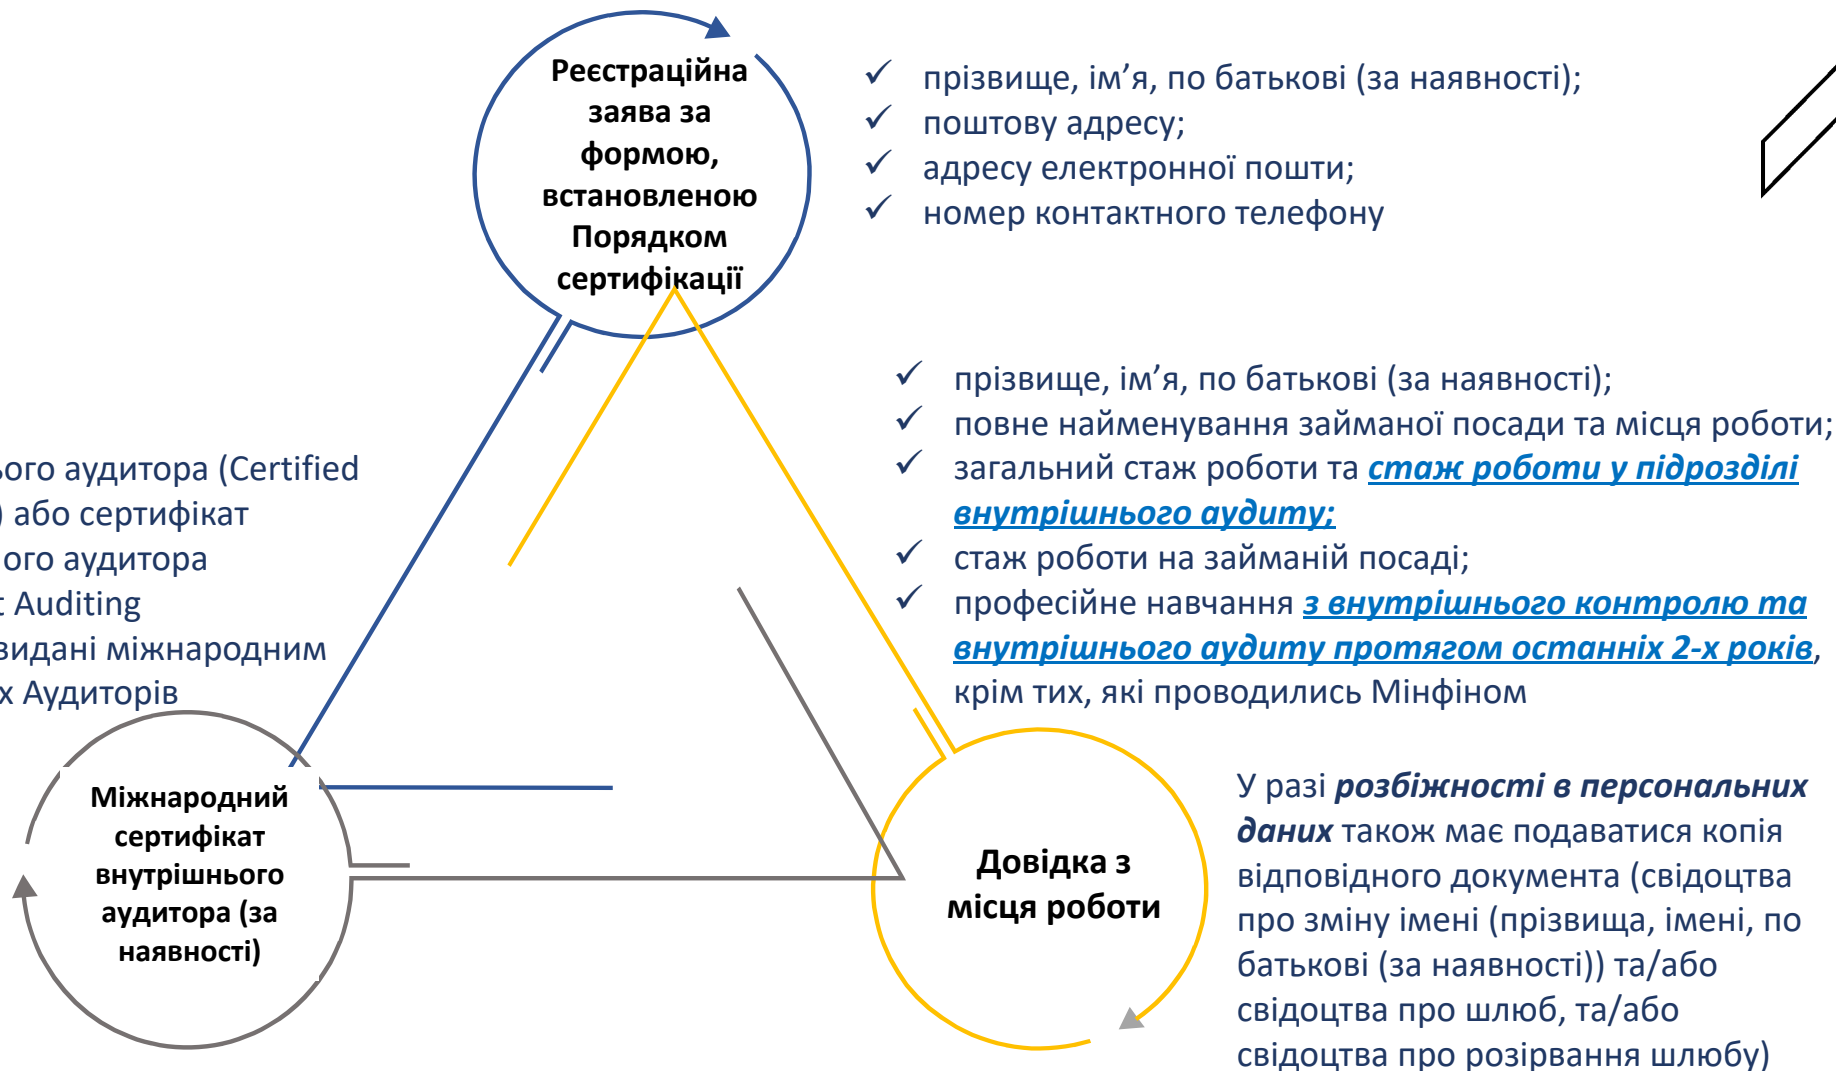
Реєстраційна заява за формою, встановленою Порядком сертифікації

✓ прізвище, ім’я, по батькові (за наявності);
✓ поштову адресу;
✓ адресу електронної пошти;
✓ номер контактного телефону

✓ прізвище, ім’я, по батькові (за наявності);
✓ повне найменування займаної посади та місця роботи;
✓ загальний стаж роботи та стаж роботи у підрозділі внутрішнього аудиту;
✓ стаж роботи на займаній посаді;
✓ професійне навчання з внутрішнього контролю та внутрішнього аудиту протягом останніх 2-х років, крім тих, які проводились Мінфіном

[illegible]ого аудитора (Certified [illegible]) або сертифікат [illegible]ого аудитора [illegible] Auditing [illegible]видані міжнародним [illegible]х Аудиторів

Міжнародний сертифікат внутрішнього аудитора (за наявності)

Довідка з місця роботи

У разі розбіжності в персональних даних також має подаватися копія відповідного документа (свідоцтва про зміну імені (прізвища, імені, по батькові (за наявності)) та/або свідоцтва про шлюб, та/або свідоцтва про розірвання шлюбу)